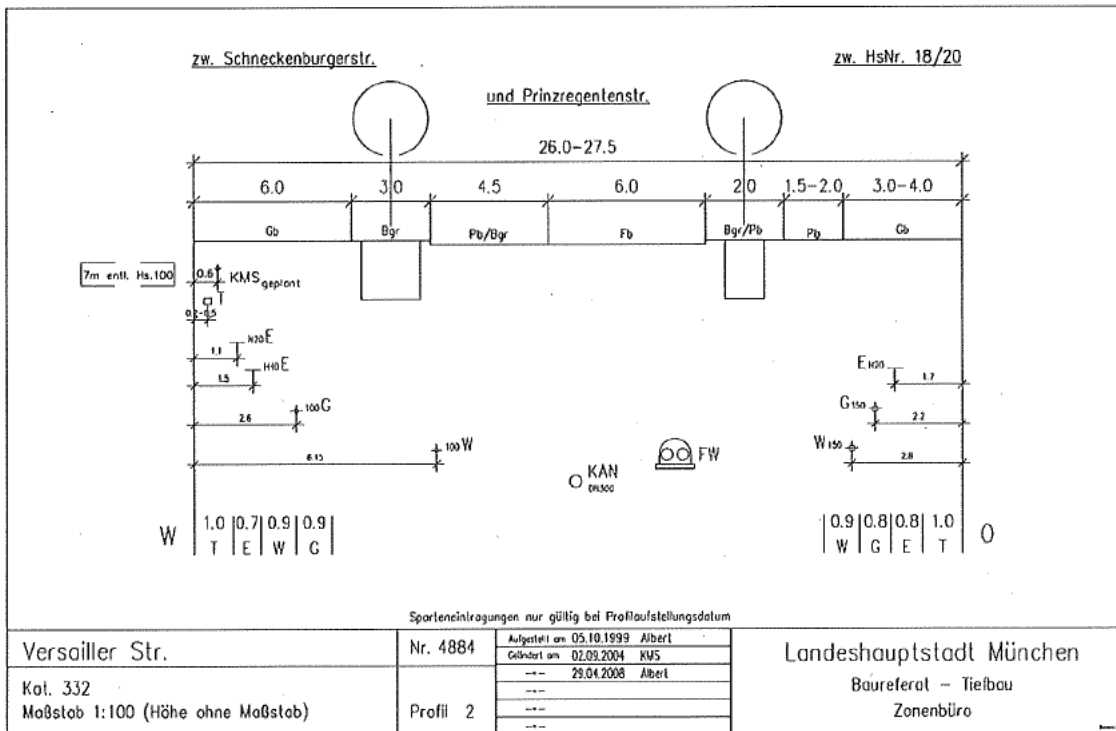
zw. Schneckenburgerstr.

zw. HsNr. 18/20

und Prinzregentenstr.

26.0–27.5

| 6.0 | 3.0 | 4.5 | 6.0 | 2.0 | 1.5–2.0 | 3.0–4.0 |
|---|---|---|---|---|---|---|
| Gb | Bgr | Pb/Bgr | Fb | Bgr/Pb | Pb | Gb |

7m entf. Hs.100

0.6 KMS$_{geplant}$

T

0.2-0.5

1.1 H20 E

1.5 H10 E

2.6 100 G

6.15 100 W

KAN DN300

FW

E H20 1.7

G 150 2.2

W 150 2.8

W 1.0 T 0.7 E 0.9 W 0.9 G

0.9 W 0.8 G 0.8 E 1.0 T O

Sparteneintragungen nur gültig bei Profilaufstellungsdatum

Versailler Str.

Kat. 332

Maßstab 1:100 (Höhe ohne Maßstab)

Nr. 4884

Profil 2

| Aufgestellt am | 05.10.1999 | Albert |
|---|---|---|
| Geändert am | 02.09.2004 | KMS |
| –"– | 29.04.2008 | Albert |
| –"– | | |
| –"– | | |
| –"– | | |

Landeshauptstadt München

Baureferat – Tiefbau

Zonenbüro